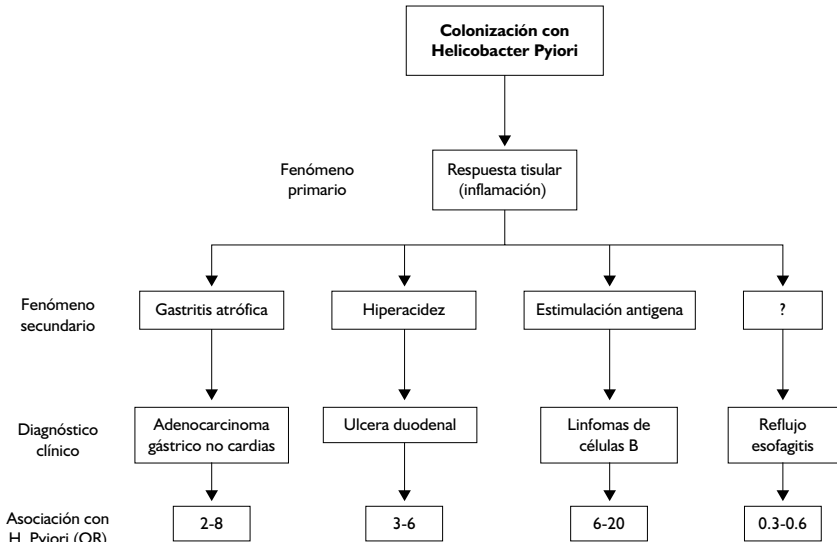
Colonización con Helicobacter Pyiori

Fenómeno primario

Respuesta tisular (inflamación)

Fenómeno secundario

Gastritis atrófica

Hiperacidez

Estimulación antigena

?

Diagnóstico clínico

Adenocarcinoma gástrico no cardias

Ulcera duodenal

Linfomas de células B

Reflujo esofagitis

Asociación con H. Pyiori (OR)

2-8

3-6

6-20

0.3-0.6